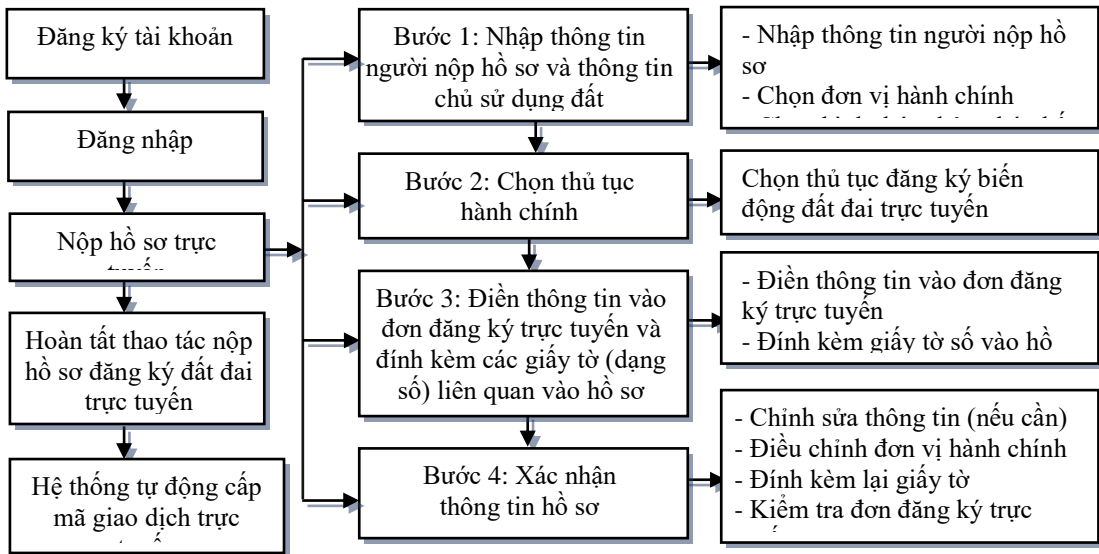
Đăng ký tài khoản

Đăng nhập

Nộp hồ sơ trực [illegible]

Hoàn tất thao tác nộp hồ sơ đăng ký đất đai trực tuyến

Hệ thống tự động cấp mã giao dịch trực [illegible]

Bước 1: Nhập thông tin người nộp hồ sơ và thông tin chủ sử dụng đất

Bước 2: Chọn thủ tục hành chính

Bước 3: Điền thông tin vào đơn đăng ký trực tuyến và đính kèm các giấy tờ (dạng số) liên quan vào hồ sơ

Bước 4: Xác nhận thông tin hồ sơ

- Nhập thông tin người nộp hồ sơ
- Chọn đơn vị hành chính
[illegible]

Chọn thủ tục đăng ký biến động đất đai trực tuyến

- Điền thông tin vào đơn đăng ký trực tuyến
- Đính kèm giấy tờ số vào hồ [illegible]

- Chỉnh sửa thông tin (nếu cần)
- Điều chỉnh đơn vị hành chính
- Đính kèm lại giấy tờ
- Kiểm tra đơn đăng ký trực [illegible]